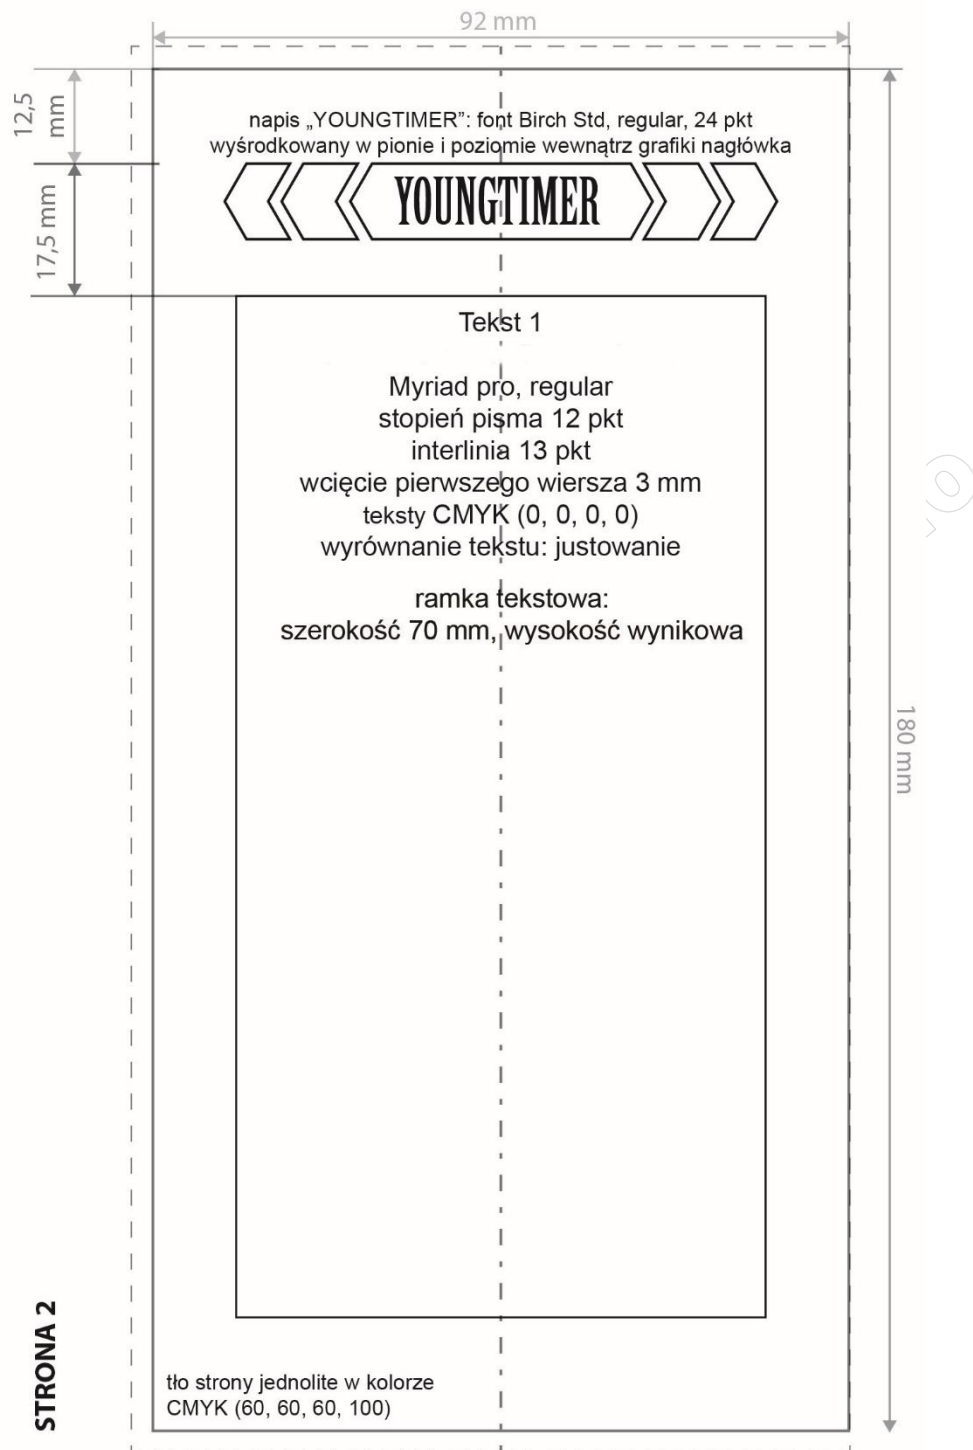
92 mm

12,5 mm

17,5 mm

napis „YOUNGTIMER": font Birch Std, regular, 24 pkt wyśrodkowany w pionie i poziomie wewnątrz grafiki nagłówka

YOUNGTIMER

Tekst 1

Myriad pro, regular
stopień pisma 12 pkt
interlinia 13 pkt
wcięcie pierwszego wiersza 3 mm
teksty CMYK (0, 0, 0, 0)
wyrównanie tekstu: justowanie

ramka tekstowa:
szerokość 70 mm, wysokość wynikowa

180 mm

STRONA 2

tło strony jednolite w kolorze CMYK (60, 60, 60, 100)